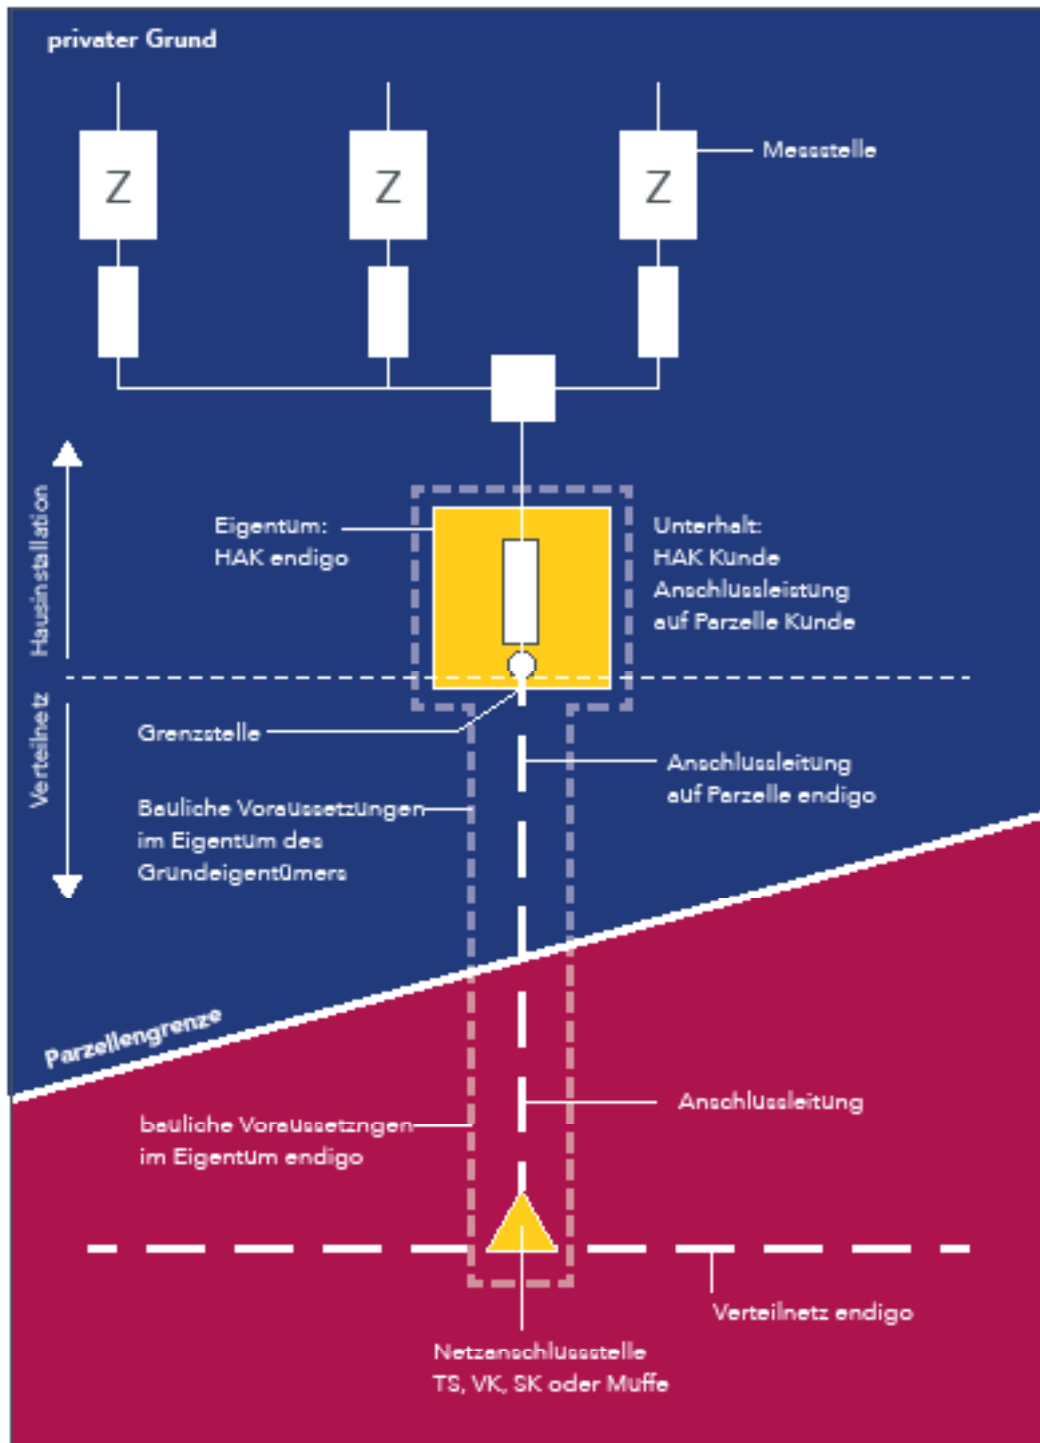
privater Grund

Z

Z

Z

Messstelle

Hausinstallation

Verteilnetz

Eigentum:
HAK endigo

Unterhalt:
HAK Kunde
Anschlussleistung
auf Parzelle Kunde

Grenzstelle

Anschlussleitung
auf Parzelle endigo

Bauliche Voraussetzungen
im Eigentum des
Grundeigentümers

Parzellengrenze

Anschlussleitung

bauliche Voraussetzngen
im Eigentum endigo

Verteilnetz endigo

Netzanschlussstelle
TS, VK, SK oder Muffe